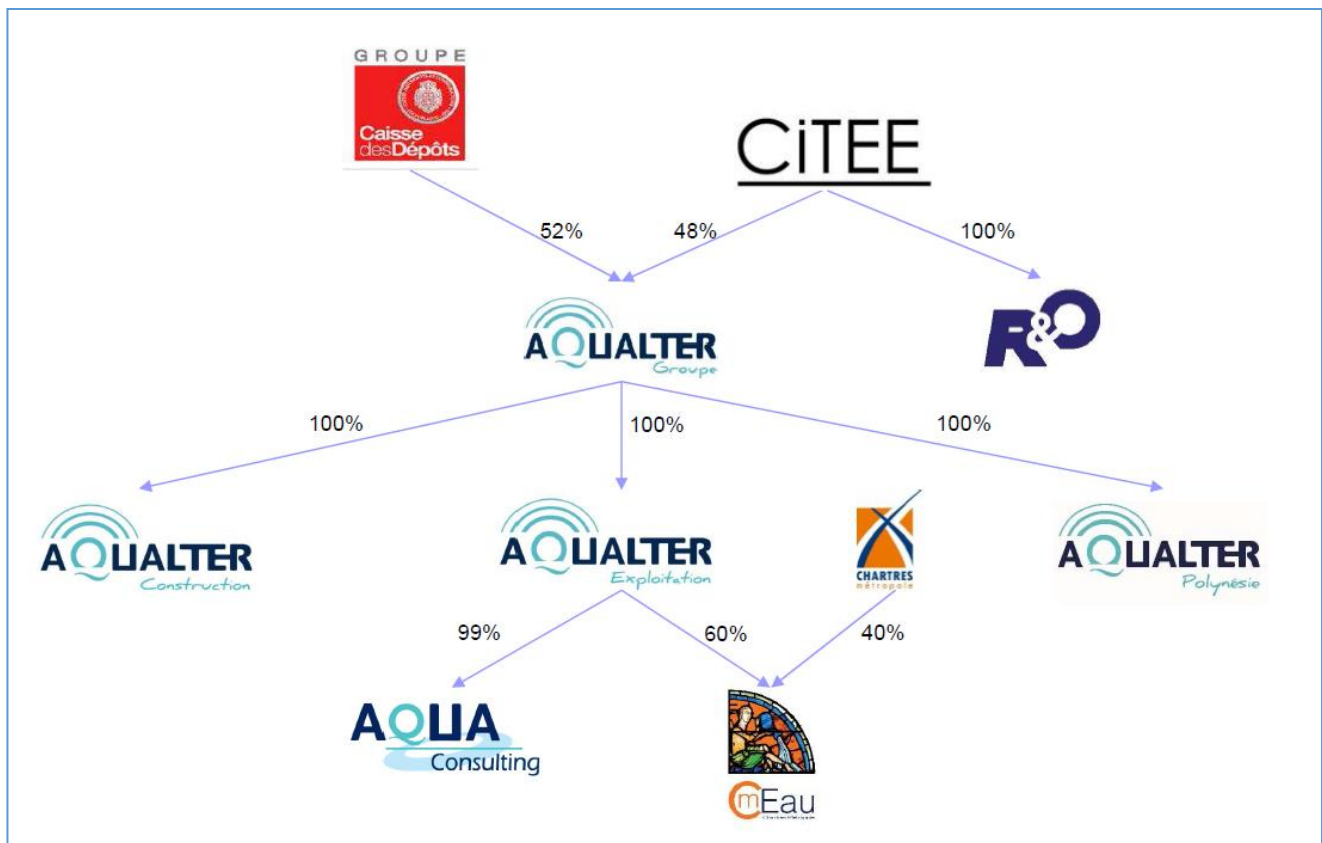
GROUPE
Caisse des Dépôts

CiTEE

52%

48%

100%

AQUALTER Groupe

R&O

100%

100%

100%

AQUALTER Construction

AQUALTER Exploitation

CHARTRES métropole

AQUALTER Polynésie

99%

60%

40%

AQUA Consulting

mEau